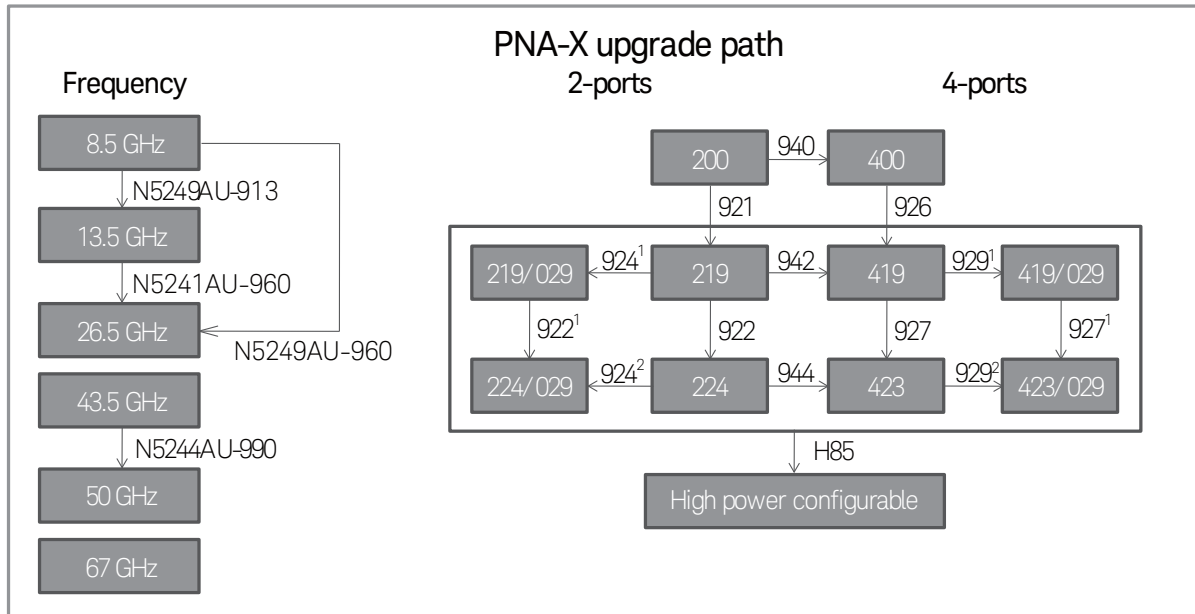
PNA-X upgrade path

Frequency

8.5 GHz

N5249AU-913

13.5 GHz

N5241AU-960

26.5 GHz

N5249AU-960

43.5 GHz

N5244AU-990

50 GHz

67 GHz

2-ports

4-ports

200

940

400

921

926

219/029

$924^1$

219

942

419

$929^1$

419/029

$922^1$

922

927

$927^1$

224/029

$924^2$

224

944

423

$929^2$

423/029

H85

High power configurable